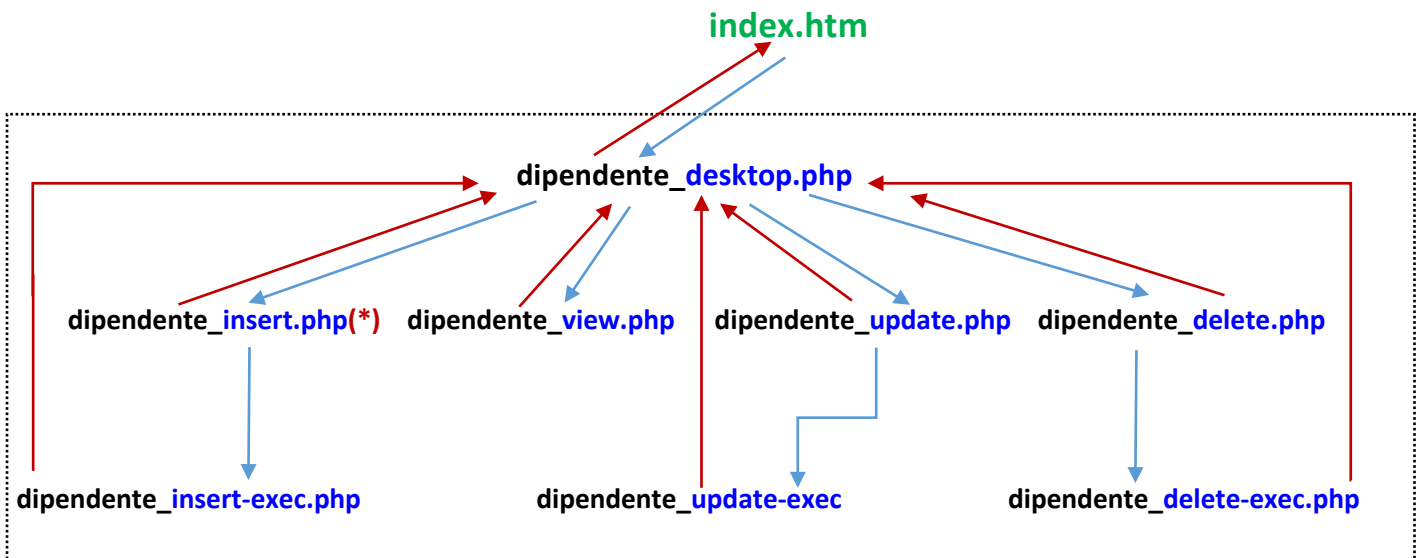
index.htm

dipendente_desktop.php

dipendente_insert.php(*)
dipendente_view.php
dipendente_update.php
dipendente_delete.php

dipendente_insert-exec.php
dipendente_update-exec
dipendente_delete-exec.php